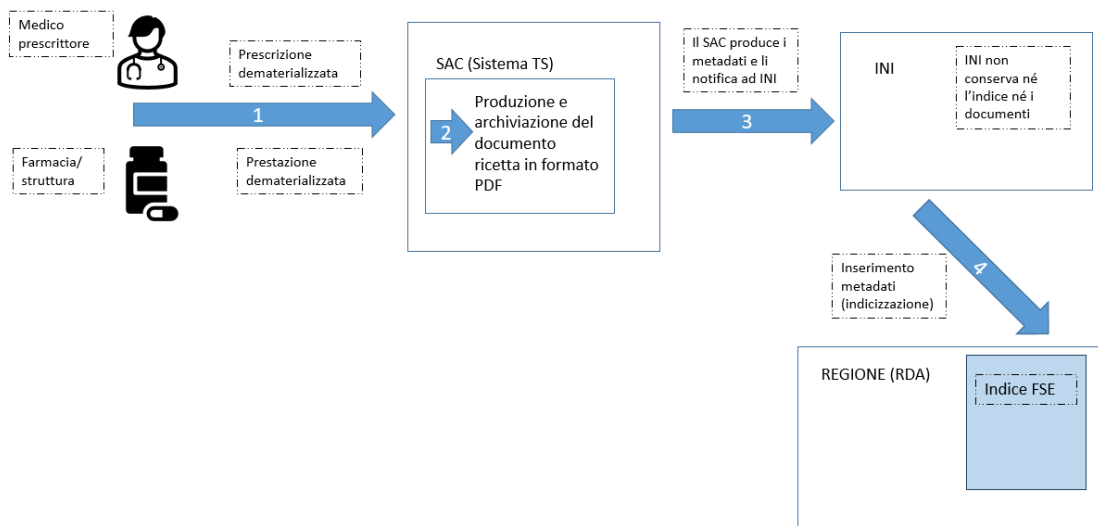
Medico prescrittore

Prescrizione dematerializzata

1

Farmacia/ struttura

Prestazione dematerializzata

SAC (Sistema TS)

2

Produzione e archiviazione del documento ricetta in formato PDF

Il SAC produce i metadati e li notifica ad INI

3

INI

INI non conserva né l'indice né i documenti

4

Inserimento metadati (indicizzazione)

REGIONE (RDA)

Indice FSE